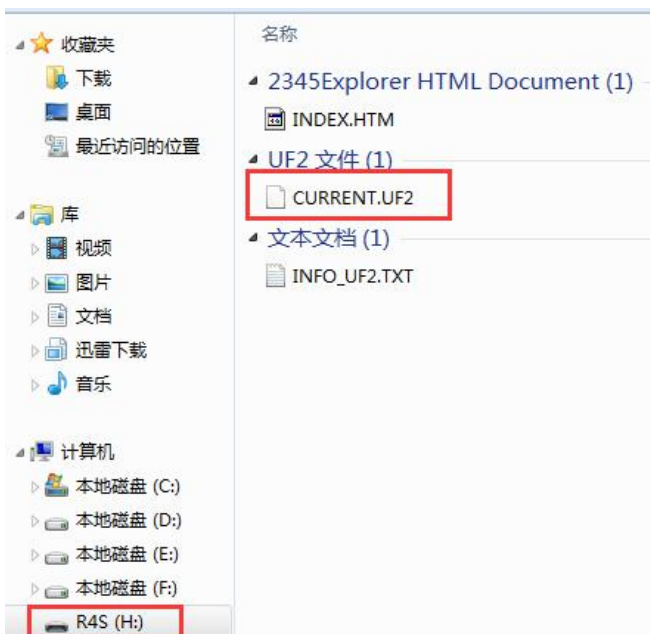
收藏夹
下载
桌面
最近访问的位置

库
视频
图片
文档
迅雷下载
音乐

计算机
本地磁盘 (C:)
本地磁盘 (D:)
本地磁盘 (E:)
本地磁盘 (F:)
R4S (H:)

名称
2345Explorer HTML Document (1)
INDEX.HTM
UF2 文件 (1)
CURRENT.UF2
文本文档 (1)
INFO_UF2.TXT